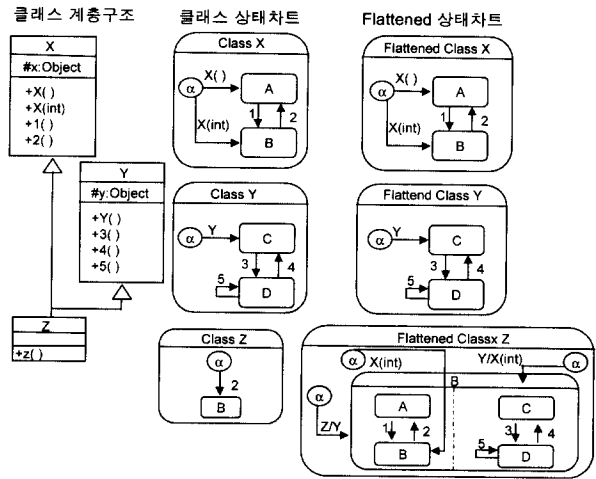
클래스 계층구조

클래스 상태차트

Flattened 상태차트

X
#x:Object
+X( )
+X(int)
+1( )
+2( )

Y
#y:Object
+Y( )
+3( )
+4( )
+5( )

Z
+z( )

Class X
α
X( )
A
1
2
X(int)
B

Flattened Class X
α
X( )
A
1
2
X(int)
B

Class Y
α
Y
C
3
4
5
D

Flattend Class Y
α
Y
C
3
4
D

Class Z
α
2
B

Flattened Classx Z
α
X(int)
Y/X(int)
α
B
α
Z/Y
A
1
2
B
C
3
4
5
D